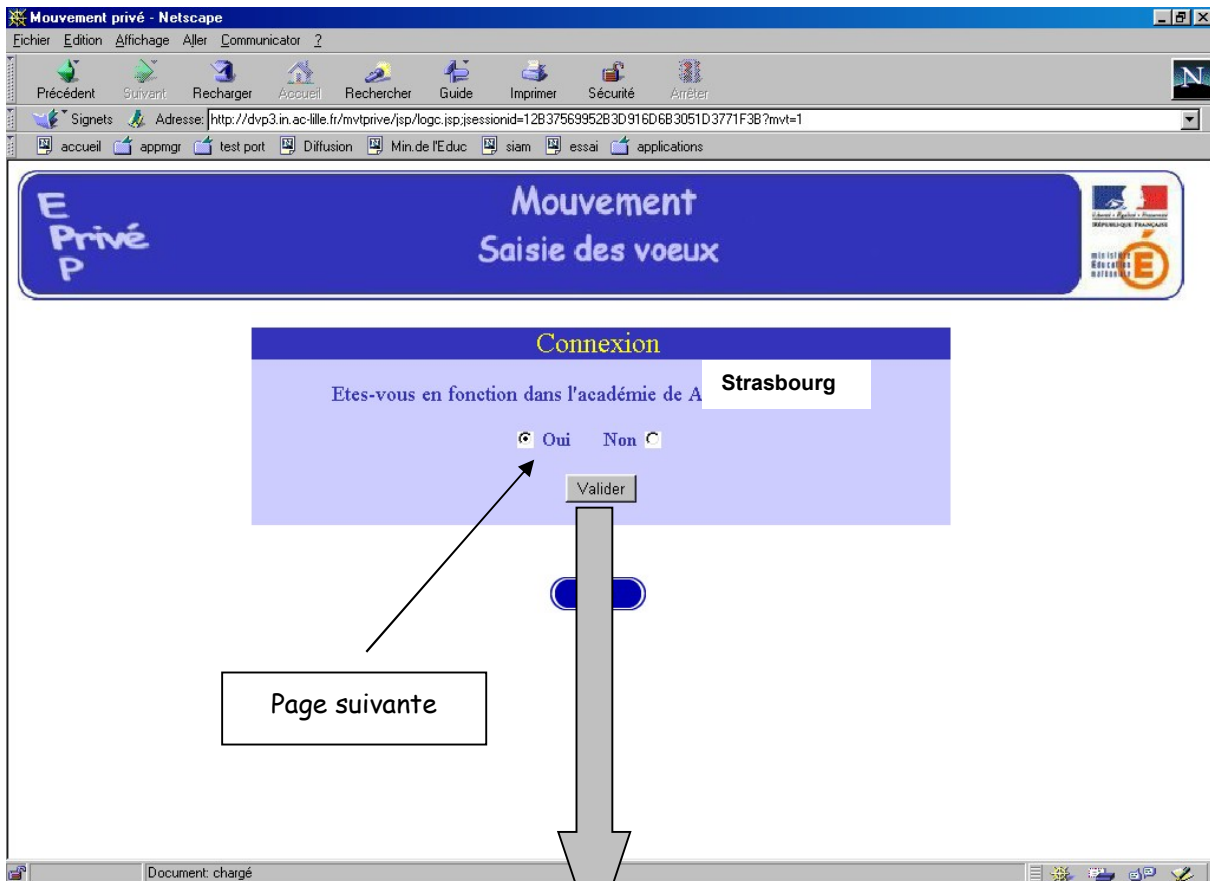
Mouvement privé - Netscape

Fichier Edition Affichage Aller Communicator ?

Précédent Suivant Recharger Accueil Rechercher Guide Imprimer Sécurité Arrêter

Signets Adresse: http://dvp3.in.ac-lille.fr/mvtprive/jsp/logc.jsp;jsessionid=12B37569952B3D916D6B3051D3771F3B?mvt=1

accueil appmgr test port Diffusion Min.de l'Educ siam essai applications

E Privé P

Mouvement
Saisie des voeux

Liberté • Égalité • Fraternité
RÉPUBLIQUE FRANÇAISE
ministère Éducation nationale
E

Connexion

Etes-vous en fonction dans l'académie de A Strasbourg

Oui Non

Valider

Page suivante

Document: chargé